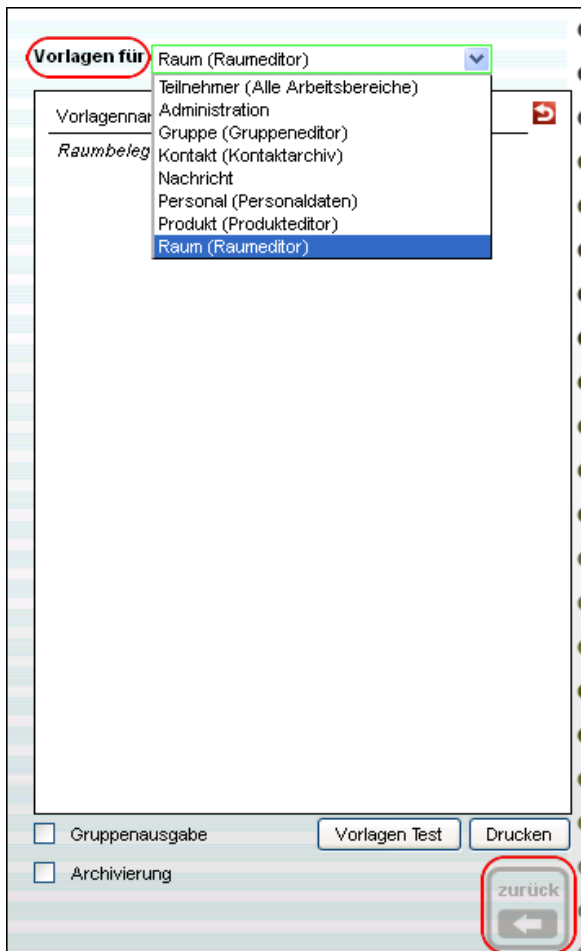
Vorlagen für Raum (Raumeditor)

Teilnehmer (Alle Arbeitsbereiche)
Administration
Gruppe (Gruppeneditor)
Kontakt (Kontaktarchiv)
Nachricht
Personal (Personaldaten)
Produkt (Produkteditor)
Raum (Raumeditor)

Vorlagennar
Raumbeleg

Gruppenausgabe
Vorlagen Test
Drucken
Archivierung
zurück